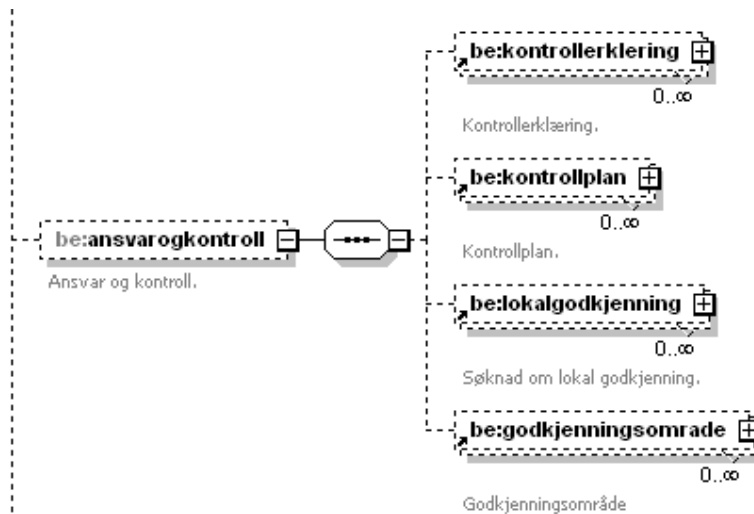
be:ansvarogkontroll

Ansvar og kontroll.

be:kontrollerklering

0..∞

Kontrollerklæring.

be:kontrollplan

0..∞

Kontrollplan.

be:lokalgodkjenning

0..∞

Søknad om lokal godkjenning.

be:godkjenningsomrade

0..∞

Godkjenningsområde